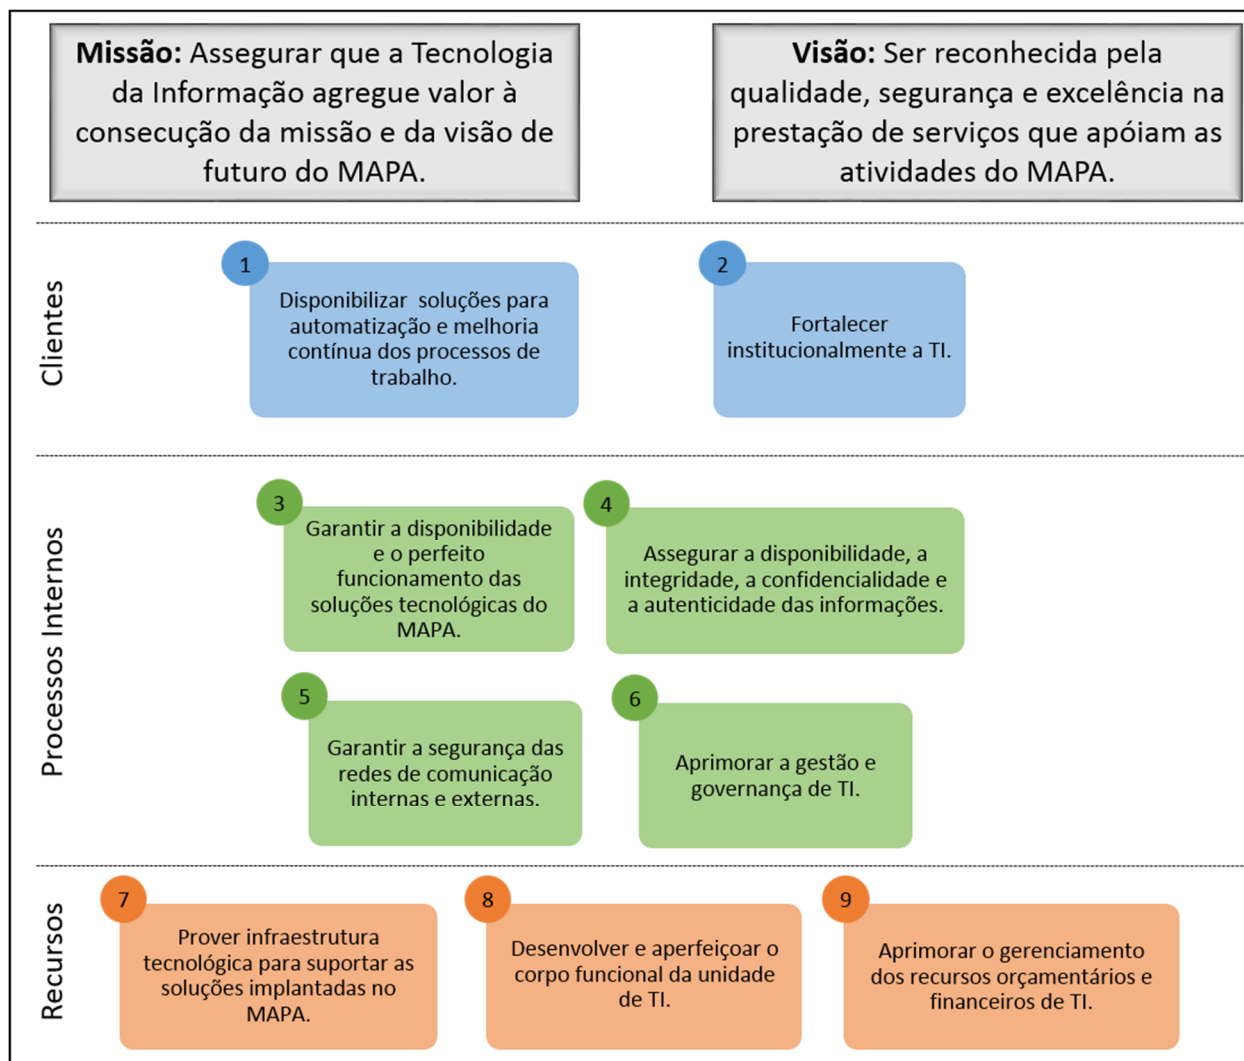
**Missão:** Assegurar que a Tecnologia da Informação agregue valor à consecução da missão e da visão de futuro do MAPA.

**Visão:** Ser reconhecida pela qualidade, segurança e excelência na prestação de serviços que apóiam as atividades do MAPA.

Clientes

1
Disponibilizar soluções para automatização e melhoria contínua dos processos de trabalho.

2
Fortalecer institucionalmente a TI.

Processos Internos

3
Garantir a disponibilidade e o perfeito funcionamento das soluções tecnológicas do MAPA.

4
Assegurar a disponibilidade, a integridade, a confidencialidade e a autenticidade das informações.

5
Garantir a segurança das redes de comunicação internas e externas.

6
Aprimorar a gestão e governança de TI.

Recursos

7
Prover infraestrutura tecnológica para suportar as soluções implantadas no MAPA.

8
Desenvolver e aperfeiçoar o corpo funcional da unidade de TI.

9
Aprimorar o gerenciamento dos recursos orçamentários e financeiros de TI.